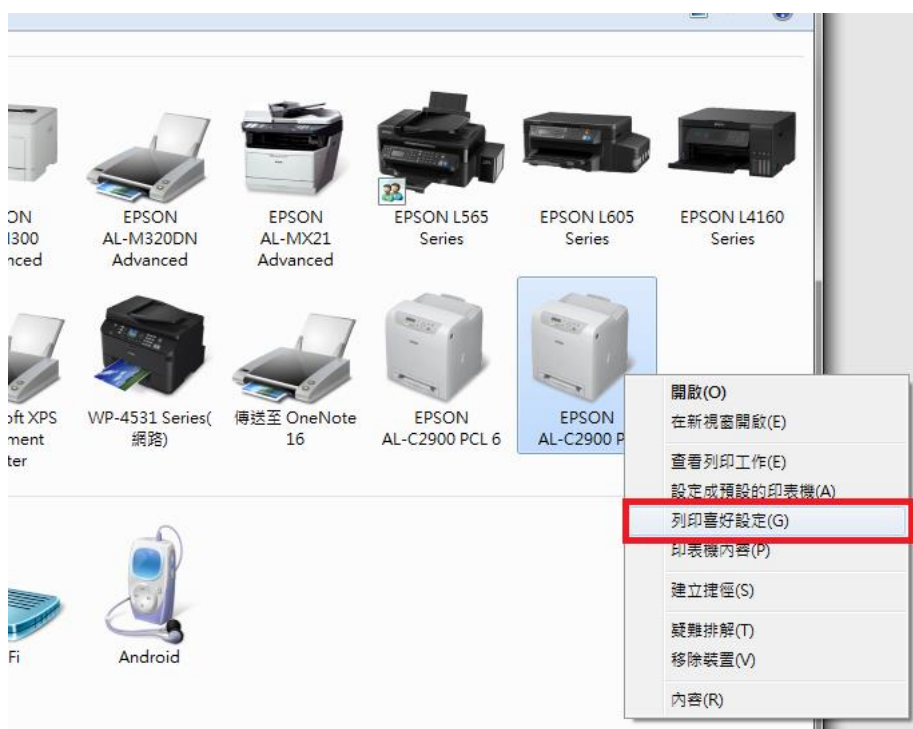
ON
l300
nced

EPSON
AL-M320DN
Advanced

EPSON
AL-MX21
Advanced

EPSON L565
Series

EPSON L605
Series

EPSON L4160
Series

oft XPS
ment
ter

WP-4531 Series(
網路)

傳送至 OneNote
16

EPSON
AL-C2900 PCL 6

EPSON
AL-C2900 P

開啟(O)
在新視窗開啟(E)
查看列印工作(E)
設定成預設的印表機(A)
列印喜好設定(G)
印表機內容(P)
建立捷徑(S)
疑難排解(T)
移除裝置(V)
內容(R)

Fi

Android